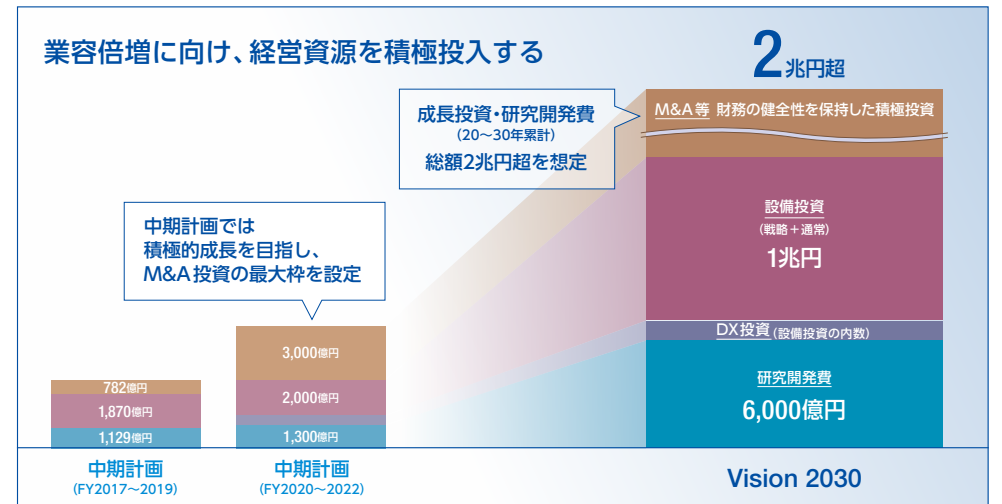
業容倍増に向け、経営資源を積極投入する

2兆円超

成長投資・研究開発費
(20〜30年累計)
総額2兆円超を想定

M&A等 財務の健全性を保持した積極投資

設備投資
(戦略+通常)
1兆円

DX投資(設備投資の内数)

研究開発費
6,000億円

中期計画では
積極的成長を目指し、
M&A投資の最大枠を設定

782億円
1,870億円
1,129億円

3,000億円
2,000億円
1,300億円

中期計画
(FY2017〜2019)

中期計画
(FY2020〜2022)

Vision 2030